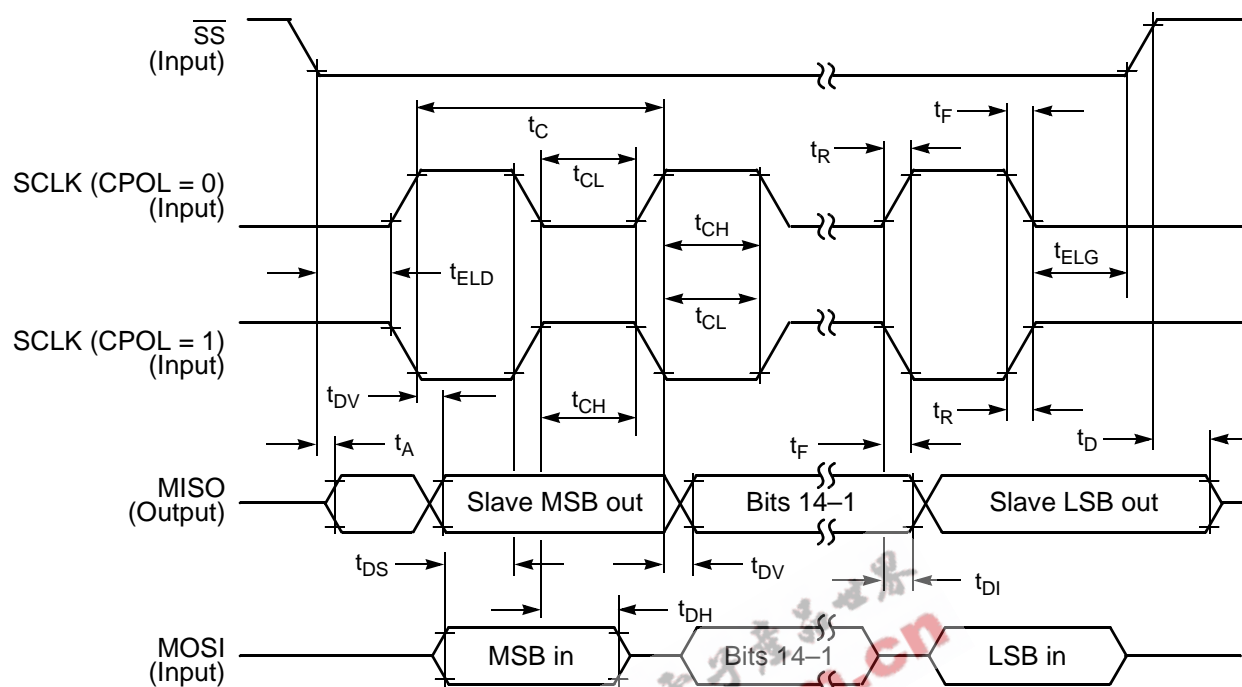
$\overline{SS}$
(Input)

$t_C$

$t_F$

$t_R$

$t_{CL}$

SCLK (CPOL = 0)
(Input)

$t_{CH}$

$t_{ELD}$

$t_{ELG}$

$t_{CL}$

SCLK (CPOL = 1)
(Input)

$t_{DV}$

$t_{CH}$

$t_R$

$t_A$

$t_F$

$t_D$

MISO
(Output)

Slave MSB out

Bits 14–1

Slave LSB out

$t_{DS}$

$t_{DV}$

$t_{DI}$

$t_{DH}$

MOSI
(Input)

MSB in

Bits 14–1

LSB in

.cn